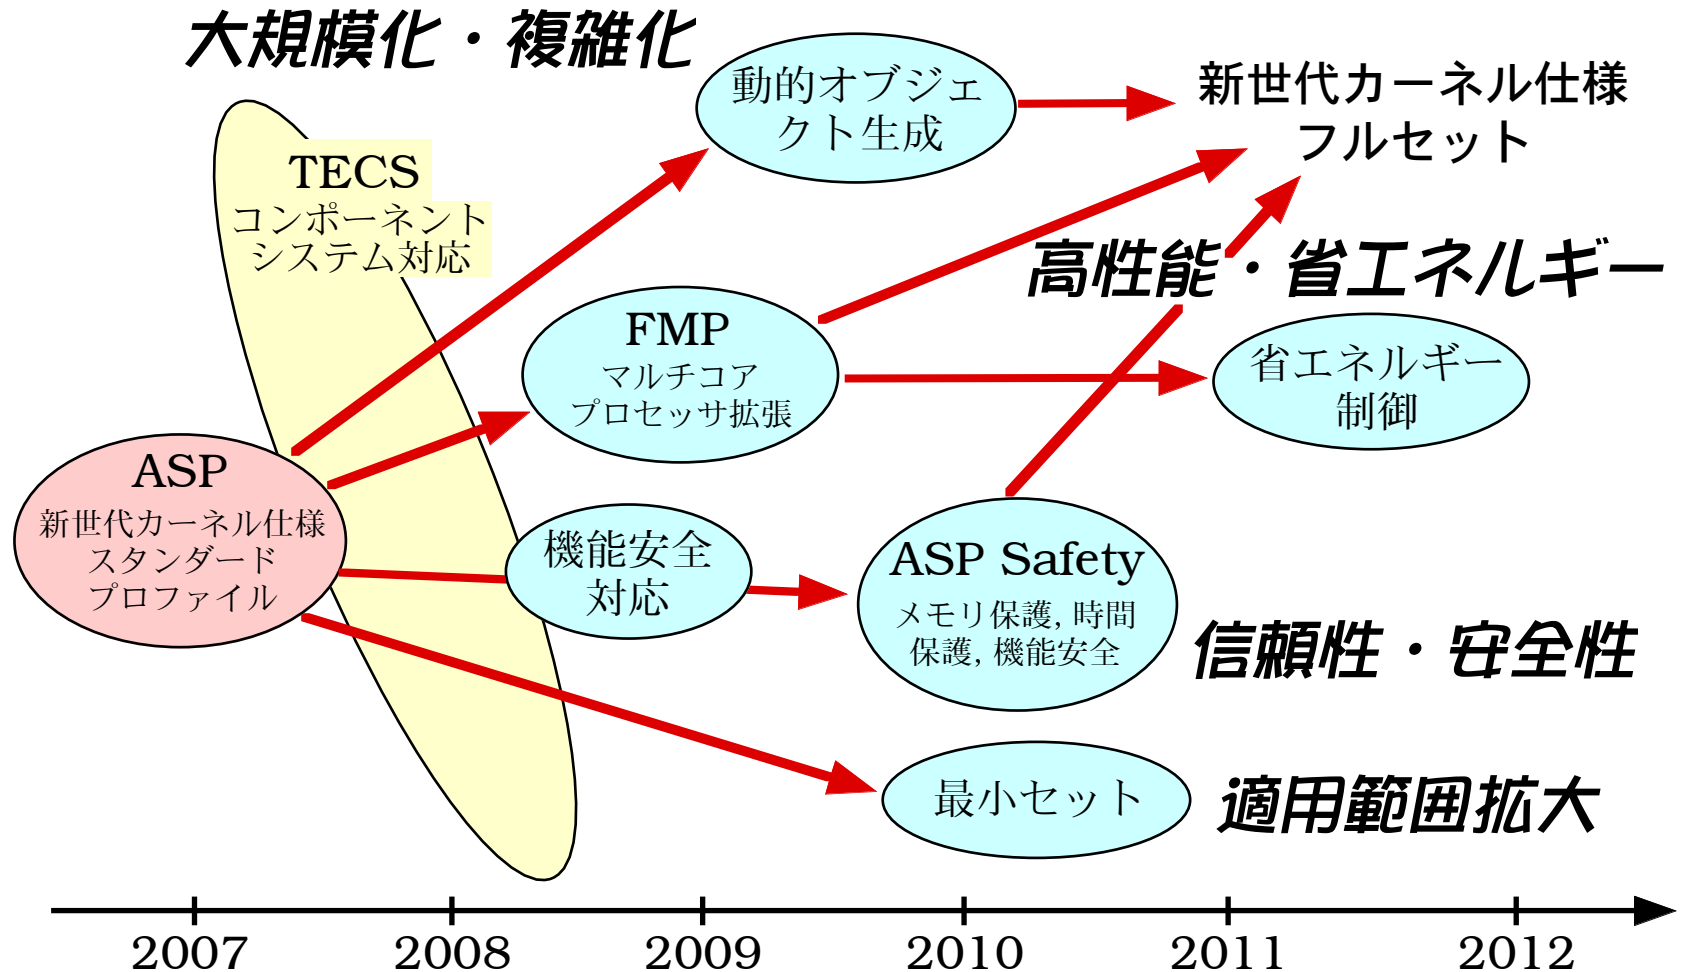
大規模化・複雑化

動的オブジェクト生成

新世代カーネル仕様フルセット

TECS
コンポーネントシステム対応

高性能・省エネルギー

FMP
マルチコアプロセッサ拡張

省エネルギー制御

ASP
新世代カーネル仕様スタンダードプロファイル

機能安全対応

ASP Safety
メモリ保護, 時間保護, 機能安全

信頼性・安全性

最小セット

適用範囲拡大

2007
2008
2009
2010
2011
2012